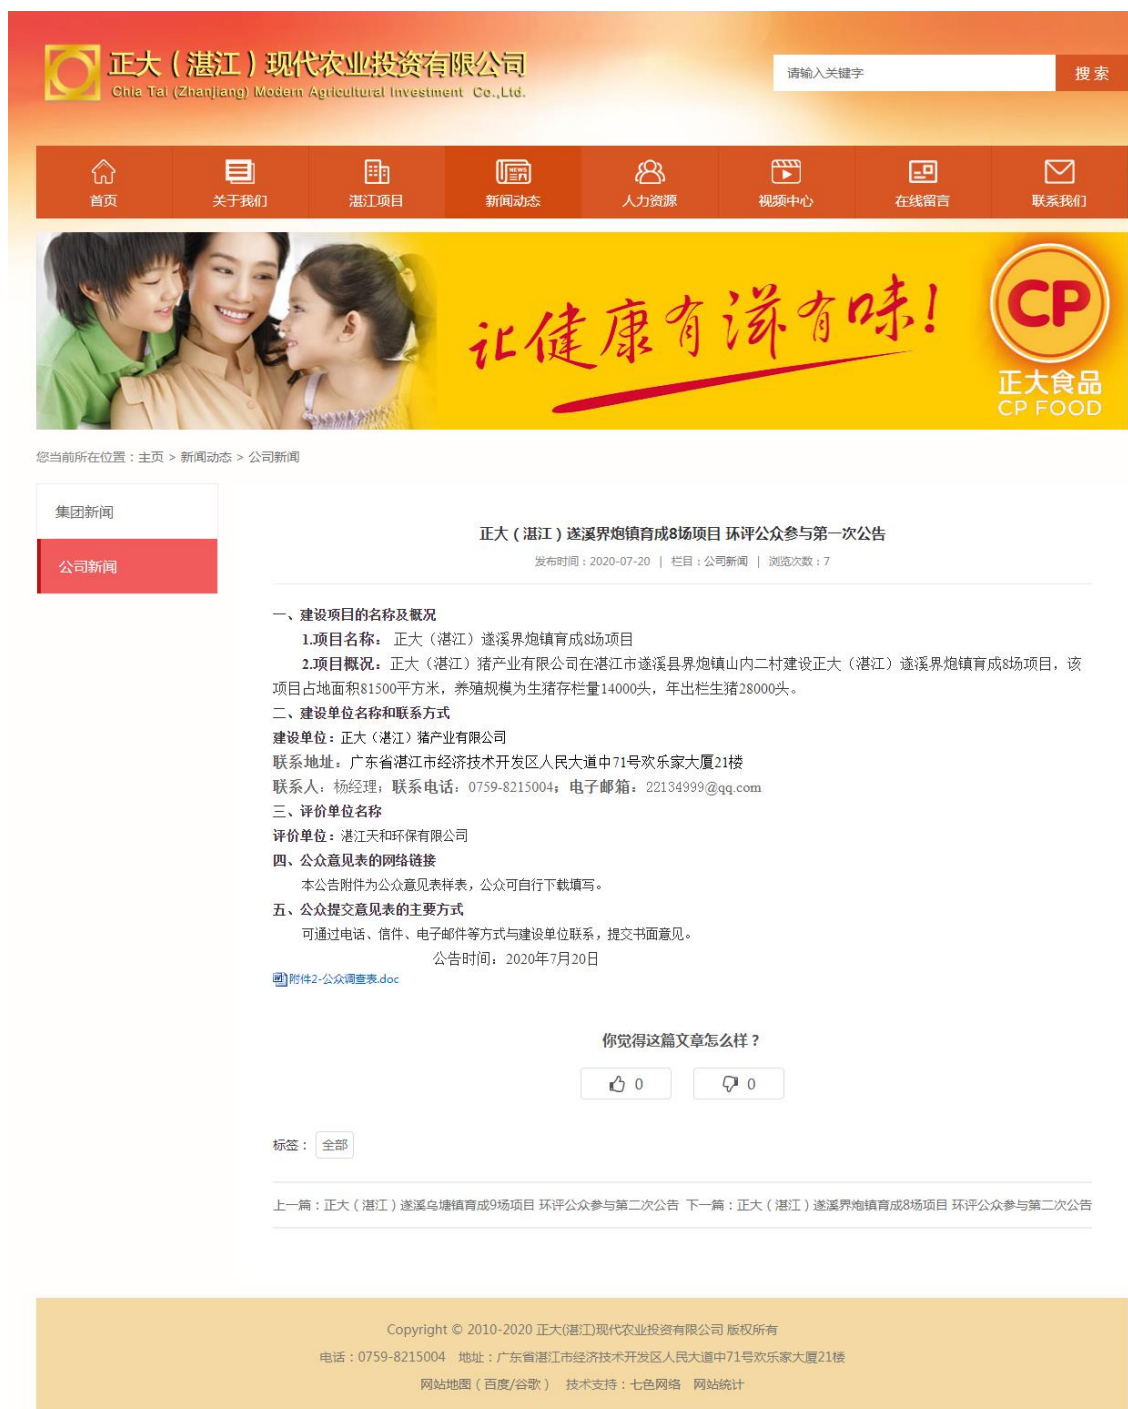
正大（湛江）现代农业投资有限公司
Chia Tai (Zhanjiang) Modern Agricultural Investment Co.,Ltd.

请输入关键字
搜索

首页
关于我们
湛江项目
新闻动态
人力资源
视频中心
在线留言
联系我们

让健康有滋有味！
CP
正大食品
CP FOOD

您当前所在位置：主页 > 新闻动态 > 公司新闻

集团新闻
公司新闻

正大（湛江）遂溪界炮镇育成8场项目 环评公众参与第一次公告

发布时间：2020-07-20 | 栏目：公司新闻 | 浏览次数：7

一、建设项目的名称及概况

1.项目名称：正大（湛江）遂溪界炮镇育成8场项目

2.项目概况：正大（湛江）猪产业有限公司在湛江市遂溪县界炮镇山内二村建设正大（湛江）遂溪界炮镇育成8场项目，该项目占地面积81500平方米，养殖规模为生猪存栏量14000头，年出栏生猪28000头。

二、建设单位名称和联系方式

建设单位：正大（湛江）猪产业有限公司

联系地址：广东省湛江市经济技术开发区人民大道中71号欢乐家大厦21楼

联系人：杨经理；联系电话：0759-8215004；电子邮箱：22134999@qq.com

三、评价单位名称

评价单位：湛江天和环保有限公司

四、公众意见表的网络链接

本公告附件为公众意见表样表，公众可自行下载填写。

五、公众提交意见表的主要方式

可通过电话、信件、电子邮件等方式与建设单位联系，提交书面意见。

公告时间：2020年7月20日

附件2-公众调查表.doc

你觉得这篇文章怎么样？

0
0

标签：全部

上一篇：正大（湛江）遂溪乌塘镇育成9场项目 环评公众参与第二次公告 下一篇：正大（湛江）遂溪界炮镇育成8场项目 环评公众参与第二次公告

Copyright © 2010-2020 正大(湛江)现代农业投资有限公司 版权所有

电话：0759-8215004 地址：广东省湛江市经济技术开发区人民大道中71号欢乐家大厦21楼

网站地图（百度/谷歌） 技术支持：七色网络 网站统计